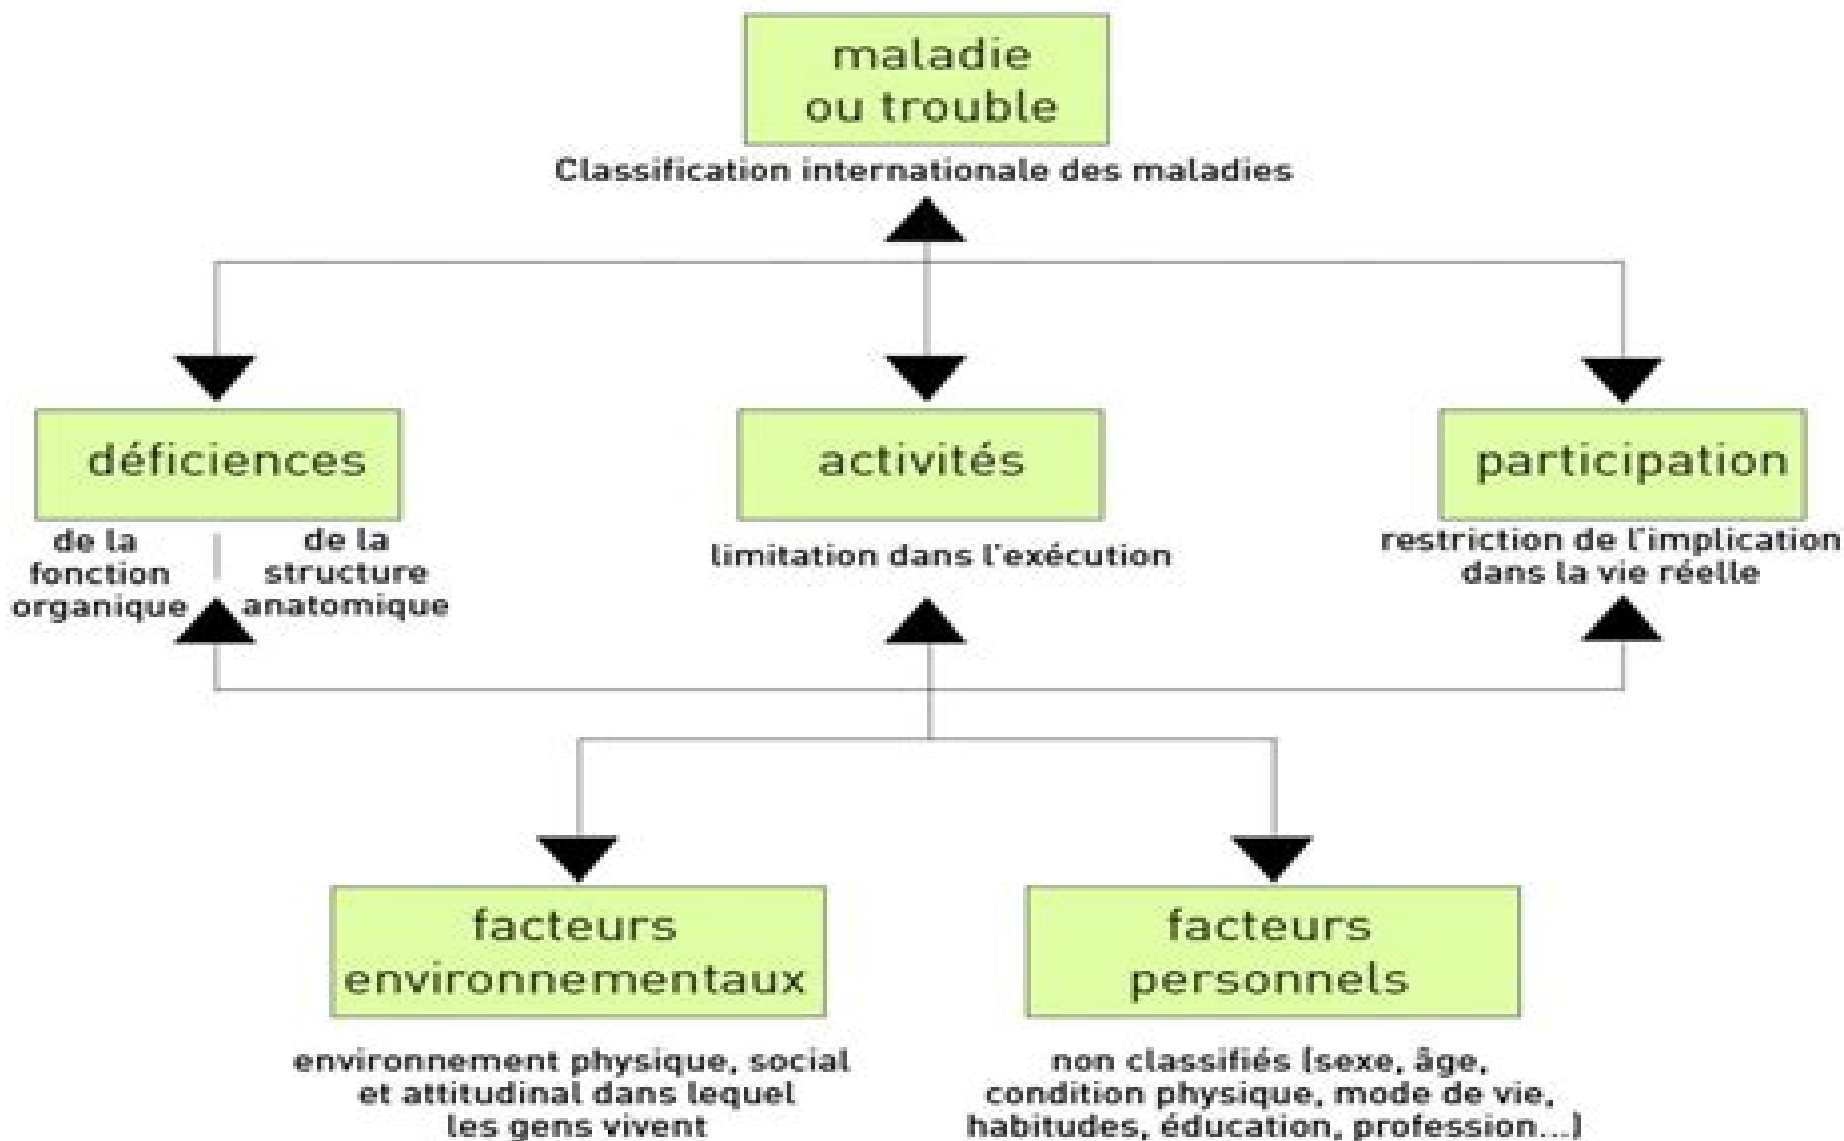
maladie ou trouble

Classification internationale des maladies

déficiences

de la fonction organique

de la structure anatomique

activités

limitation dans l'exécution

participation

restriction de l'implication dans la vie réelle

facteurs environnementaux

environnement physique, social et attitudinal dans lequel les gens vivent

facteurs personnels

non classifiés (sexe, âge, condition physique, mode de vie, habitudes, éducation, profession...)